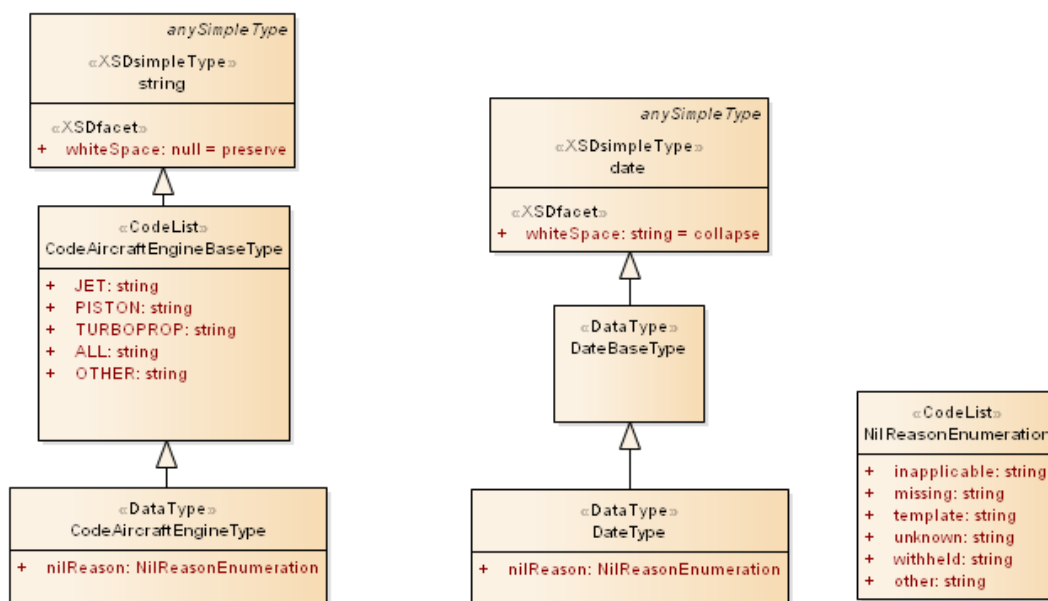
anySimpleType
«XSDsimpleType»
string

«XSDfacet»
+ whiteSpace: null = preserve

«CodeList»
CodeAircraftEngineBaseType

+ JET: string
+ PISTON: string
+ TURBOPROP: string
+ ALL: string
+ OTHER: string

«DataType»
CodeAircraftEngineType

+ nilReason: NilReasonEnumeration

anySimpleType
«XSDsimpleType»
date

«XSDfacet»
+ whiteSpace: string = collapse

«DataType»
DateBaseType

«DataType»
DateType

+ nilReason: NilReasonEnumeration

«CodeList»
NilReasonEnumeration

+ inapplicable: string
+ missing: string
+ template: string
+ unknown: string
+ withheld: string
+ other: string